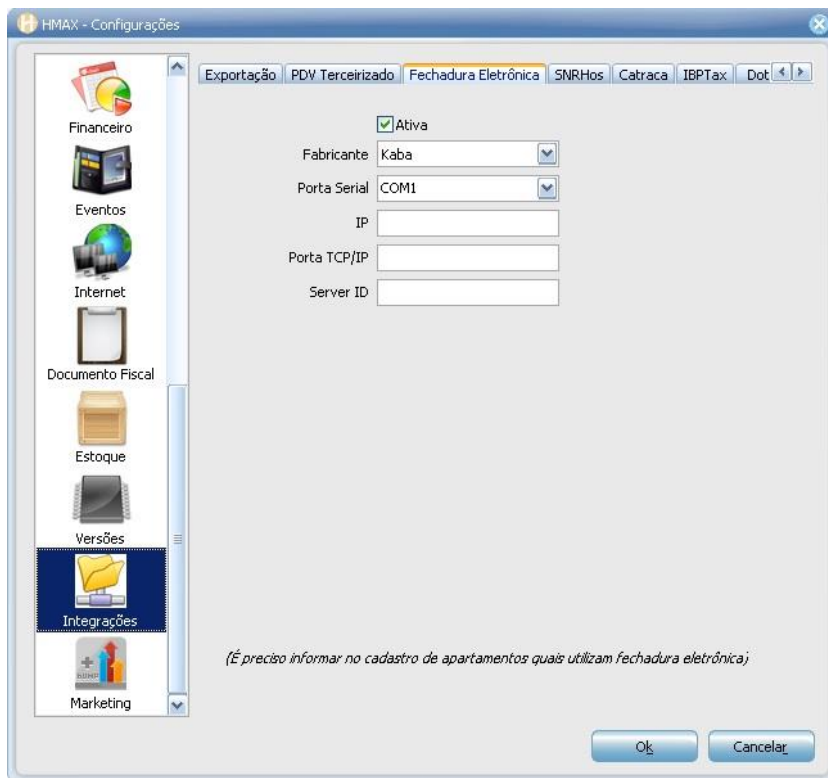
HMAX - Configurações

Financeiro
Eventos
Internet
Documento Fiscal
Estoque
Versões
Integrações
Marketing

Exportação | PDV Terceirizado | Fechadura Eletrônica | SNRHos | Catraca | IBPTax | Dot

Ativa
Fabricante Kaba
Porta Serial COM1
IP
Porta TCP/IP
Server ID

(É preciso informar no cadastro de apartamentos quais utilizam fechadura eletrônica)

Ok
Cancelar